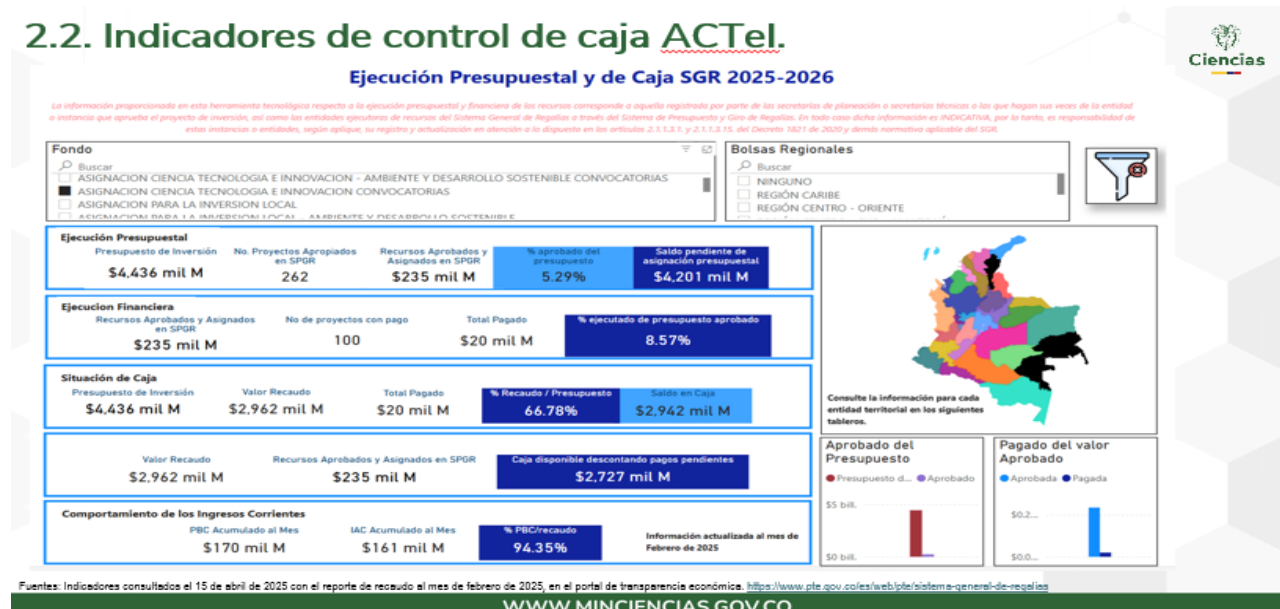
2.2. Indicadores de control de caja ACTeI.

Ciencias

Ejecución Presupuestal y de Caja SGR 2025-2026

La información proporcionada en esta herramienta tecnológica respecto a la ejecución presupuestal y financiera de los recursos corresponde a aquella registrada por parte de las secretarías de planeación o secretarías técnicas o las que hagan sus veces de la entidad o instancia que aprueba el proyecto de inversión, así como las entidades ejecutoras de recursos del Sistema General de Regalías a través del Sistema de Presupuesto y Giro de Regalías. En todo caso dicha información es INDICATIVA, por lo tanto, es responsabilidad de estas instancias o entidades, según aplique, su registro y actualización en atención a lo dispuesto en los artículos 2.1.1.3.1. y 2.1.1.3.15. del Decreto 1821 de 2020 y demás normativa aplicable del SGR.

Fondo
Buscar
ASIGNACION CIENCIA TECNOLOGIA E INNOVACION - AMBIENTE Y DESARROLLO SOSTENIBLE CONVOCATORIAS
ASIGNACION CIENCIA TECNOLOGIA E INNOVACION CONVOCATORIAS
ASIGNACION PARA LA INVERSION LOCAL
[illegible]

Bolsas Regionales
Buscar
NINGUNO
REGIÓN CARIBE
REGIÓN CENTRO - ORIENTE

Ejecución Presupuestal
Presupuesto de Inversión $4,436 mil M
No. Proyectos Apropiados en SPGR 262
Recursos Aprobados y Asignados en SPGR $235 mil M
% aprobado del presupuesto 5.29%
Saldo pendiente de asignación presupuestal $4,201 mil M

Ejecucion Financiera
Recursos Aprobados y Asignados en SPGR $235 mil M
No de proyectos con pago 100
Total Pagado $20 mil M
% ejecutado de presupuesto aprobado 8.57%

Situación de Caja
Presupuesto de Inversión $4,436 mil M
Valor Recaudo $2,962 mil M
Total Pagado $20 mil M
% Recaudo / Presupuesto 66.78%
Saldo en Caja $2,942 mil M

Valor Recaudo $2,962 mil M
Recursos Aprobados y Asignados en SPGR $235 mil M
Caja disponible descontando pagos pendientes $2,727 mil M

Comportamiento de los Ingresos Corrientes
PBC Acumulado al Mes $170 mil M
IAC Acumulado al Mes $161 mil M
% PBC/recaudo 94.35%
Información actualizada al mes de Febrero de 2025

Consulte la información para cada entidad territorial en los siguientes tableros.

Aprobado del Presupuesto
Presupuesto d... Aprobado
$5 bill.
$0 bill.

Pagado del valor Aprobado
Aprobada Pagada
$0.2...
$0.0...

Fuentes: Indicadores consultados el 15 de abril de 2025 con el reporte de recaudo al mes de febrero de 2025, en el portal de transparencia económica. https://www.pte.gov.co/es/web/pte/sistema-general-de-regalias

WWW.MINCIENCIAS.GOV.CO